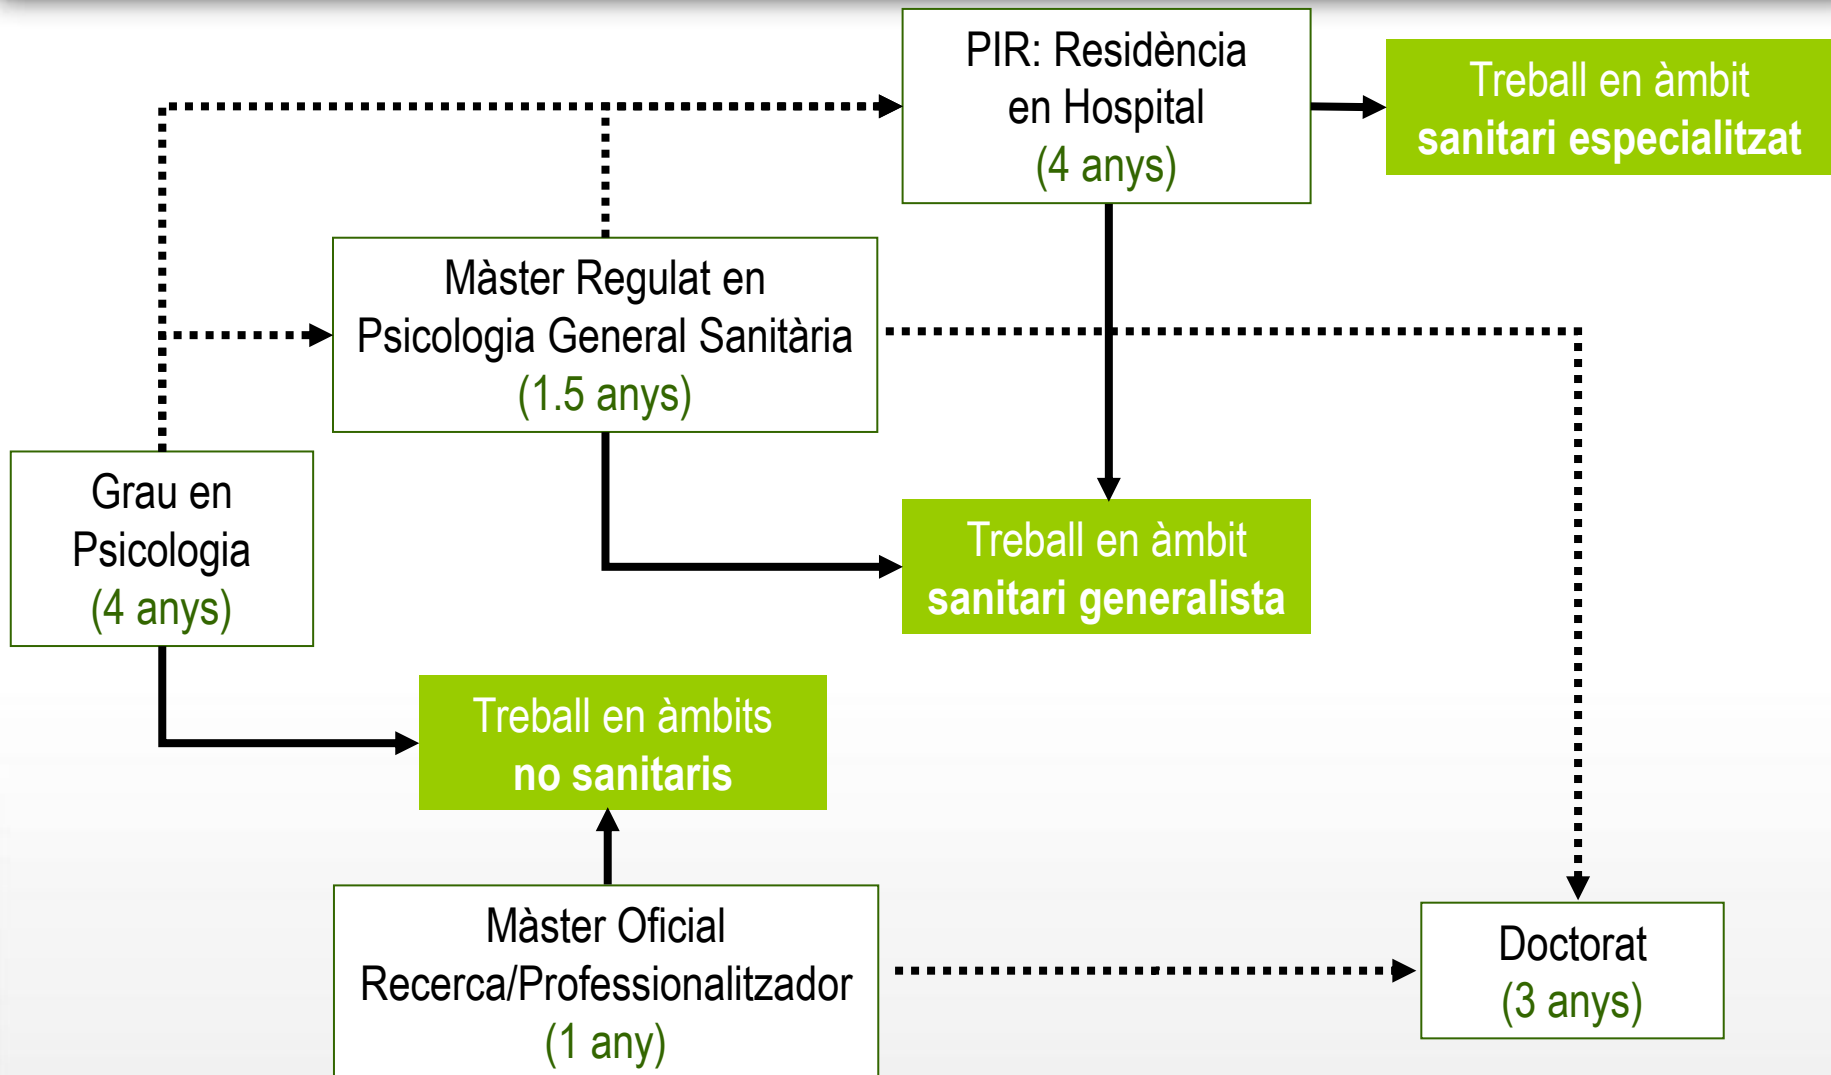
PIR: Residència en Hospital (4 anys)

Treball en àmbit sanitari especialitzat

Màster Regulat en Psicologia General Sanitària (1.5 anys)

Grau en Psicologia (4 anys)

Treball en àmbit sanitari generalista

Treball en àmbits no sanitaris

Màster Oficial Recerca/Professionalitzador (1 any)

Doctorat (3 anys)